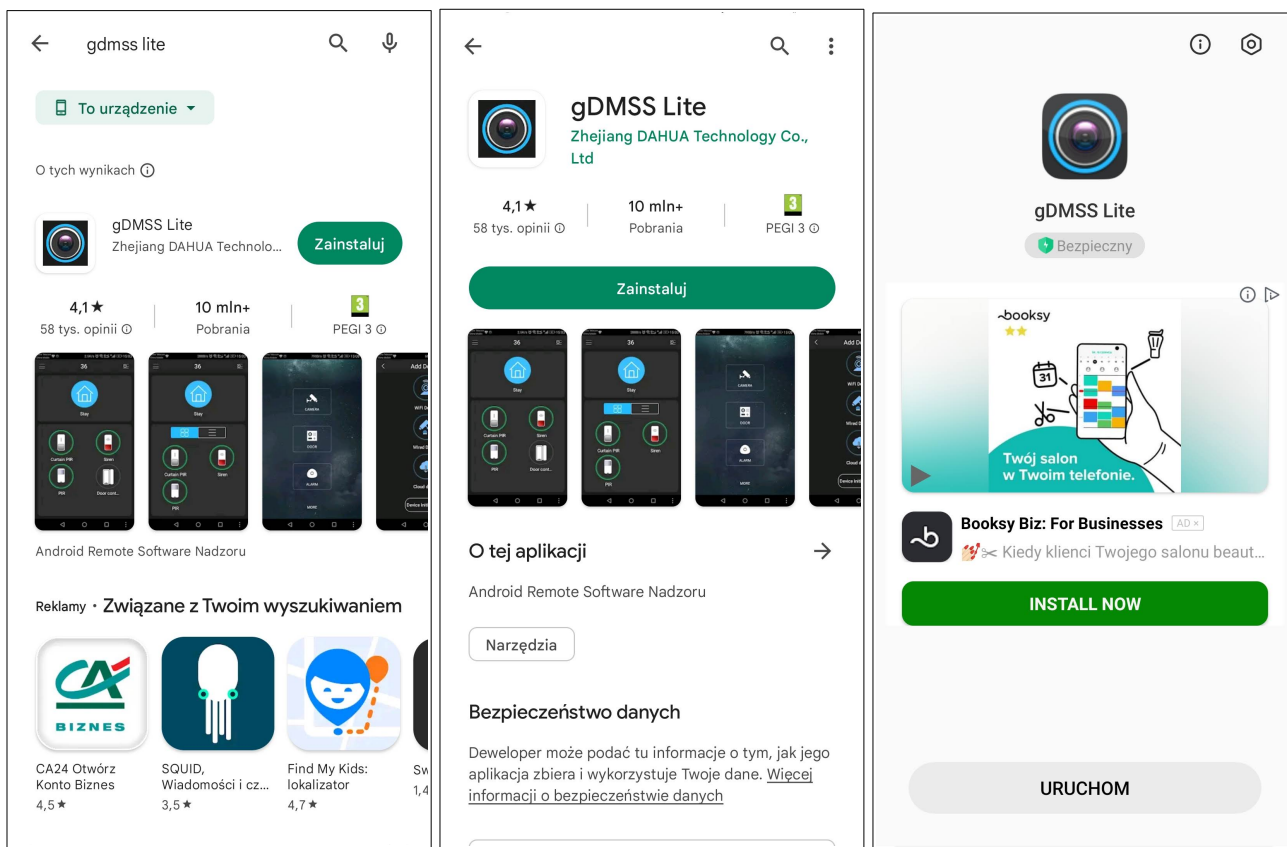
gdmss lite

To urządzenie

O tych wynikach

gDMSS Lite
Zhejiang DAHUA Technolo...
Zainstaluj

4,1★
58 tys. opinii
10 mln+
Pobrania
3
PEGI 3

Android Remote Software Nadzoru

Reklamy • Związane z Twoim wyszukiwaniem

BIZNES
CA24 Otwórz Konto Biznes
4,5★

SQUID, Wiadomości i cz...
3,5★

Find My Kids: lokalizator
4,7★

Sw
1,4

gDMSS Lite
Zhejiang DAHUA Technology Co., Ltd

4,1★
58 tys. opinii
10 mln+
Pobrania
3
PEGI 3

Zainstaluj

O tej aplikacji

Android Remote Software Nadzoru

Narzędzia

Bezpieczeństwo danych

Deweloper może podać tu informacje o tym, jak jego aplikacja zbiera i wykorzystuje Twoje dane. Więcej informacji o bezpieczeństwie danych

gDMSS Lite
Bezpieczny

booksy
31
Twój salon w Twoim telefonie.

Booksy Biz: For Businesses AD
Kiedy klienci Twojego salonu beaut...
INSTALL NOW

URUCHOM